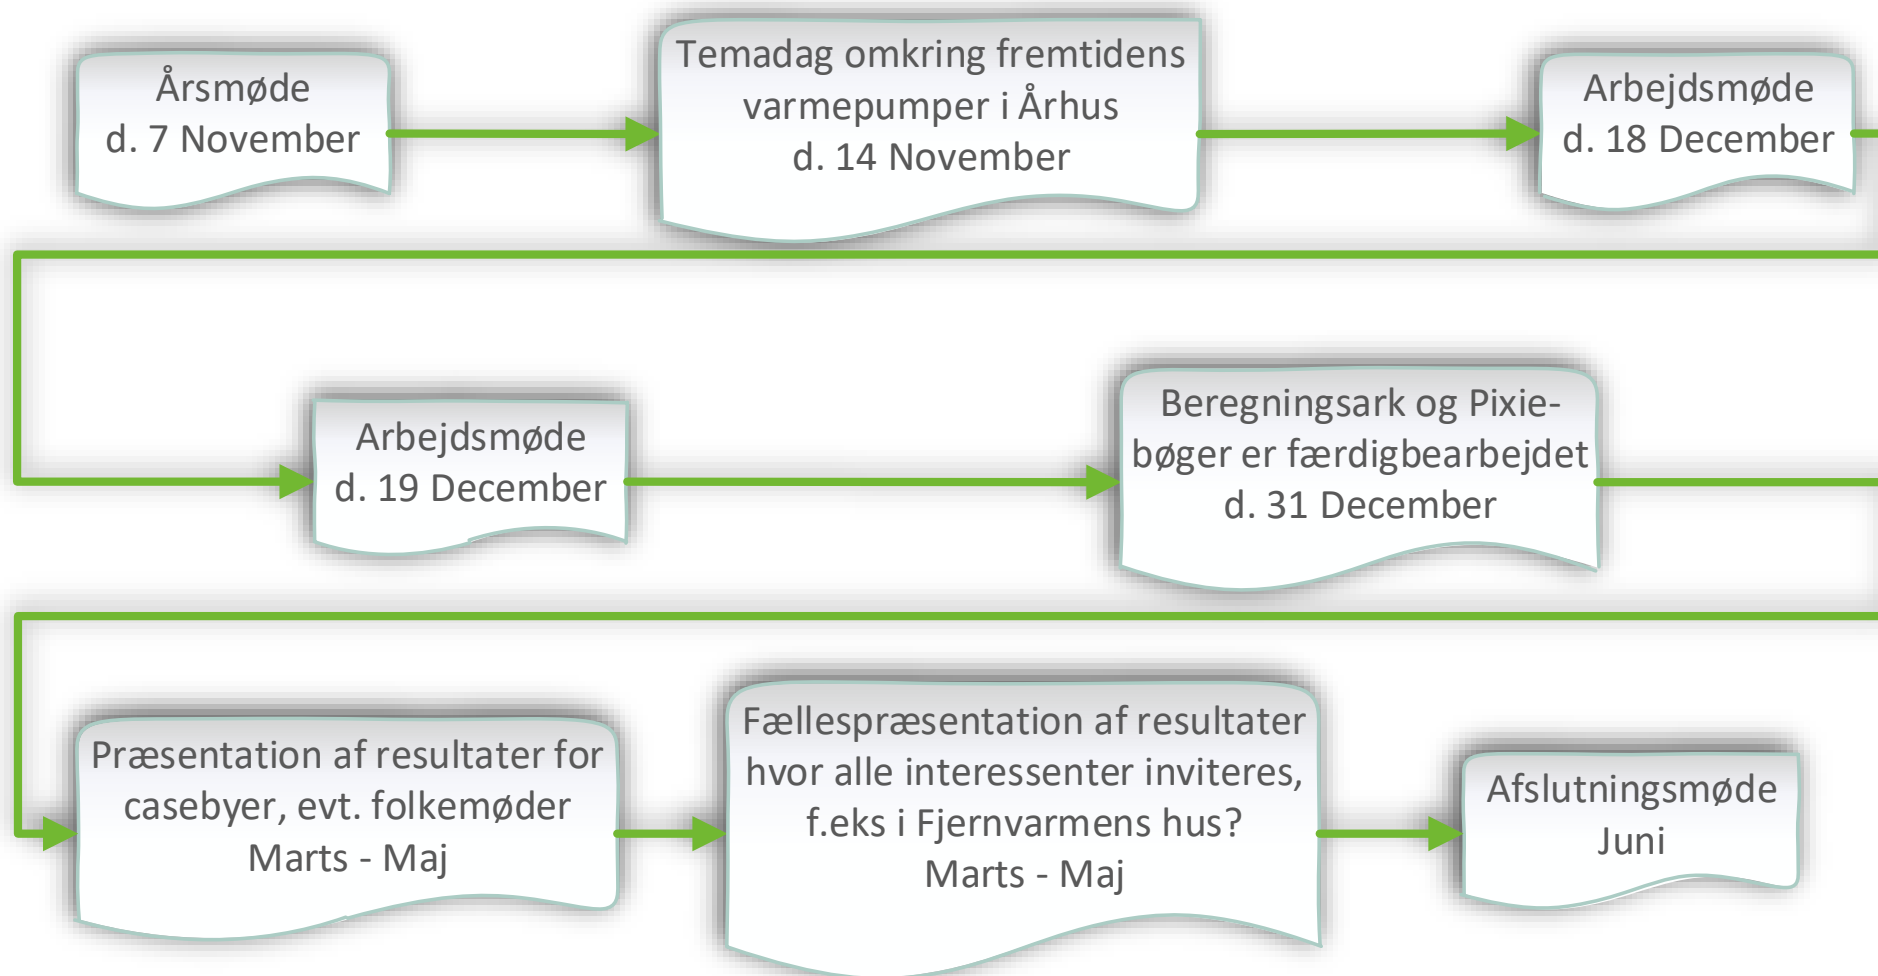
Årsmøde
d. 7 November

Temadag omkring fremtidens varmepumper i Århus
d. 14 November

Arbejdsmøde
d. 18 December

Arbejdsmøde
d. 19 December

Beregningsark og Pixie-bøger er færdigbearbejdet
d. 31 December

Præsentation af resultater for casebyer, evt. folkemøder
Marts - Maj

Fællespræsentation af resultater hvor alle interessenter inviteres, f.eks i Fjernvarmens hus?
Marts - Maj

Afslutningsmøde
Juni